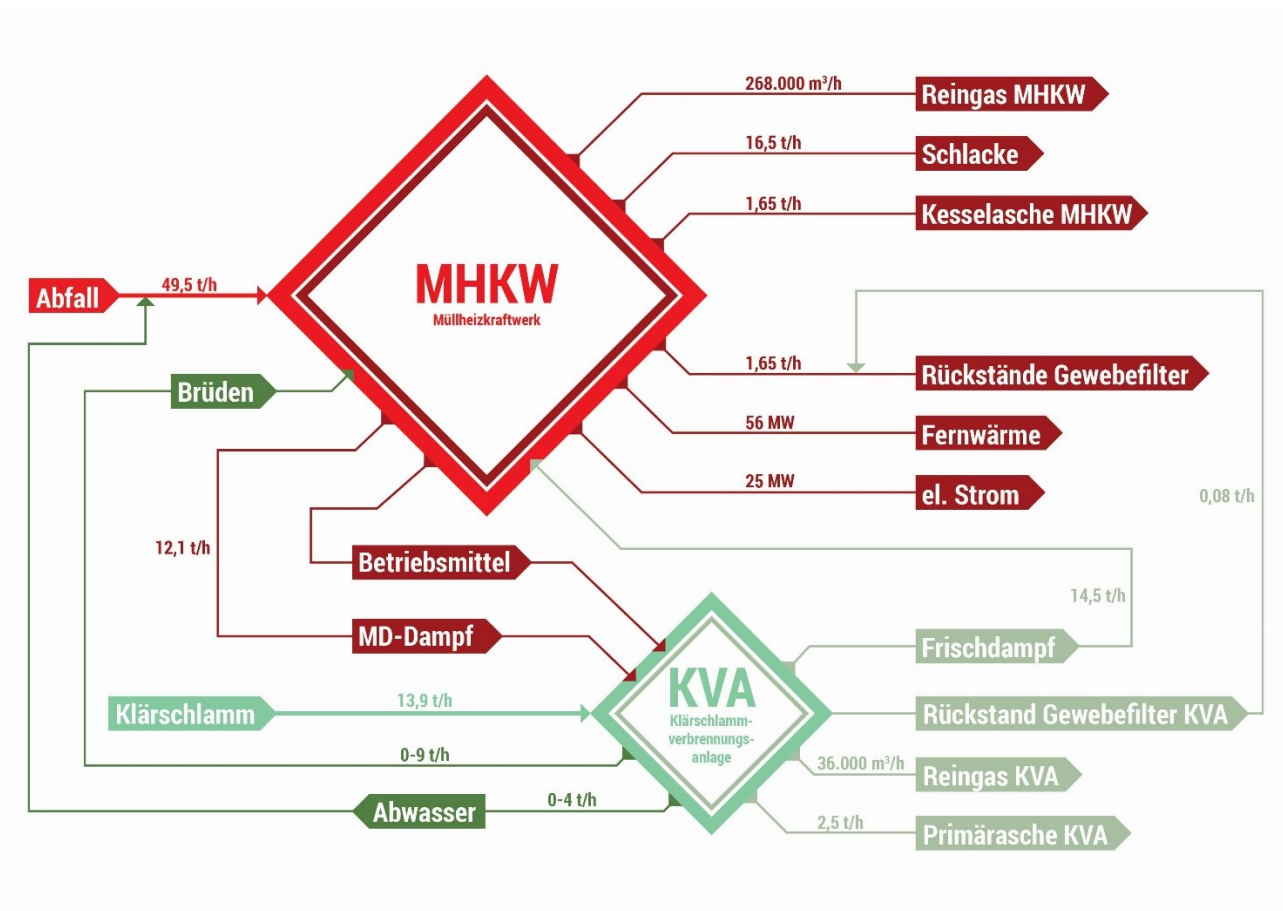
268.000 m³/h
Reingas MHKW
16,5 t/h
Schlacke
1,65 t/h
Kesselasche MHKW
Abfall
49,5 t/h
MHKW
Müllheizkraftwerk
1,65 t/h
Rückstände Gewebefilter
Brüden
56 MW
Fernwärme
25 MW
el. Strom
0,08 t/h
12,1 t/h
Betriebsmittel
14,5 t/h
MD-Dampf
Frischdampf
KVA
Klärschlammverbrennungsanlage
Klärschlamm
13,9 t/h
Rückstand Gewebefilter KVA
0-9 t/h
36.000 m³/h
Reingas KVA
Abwasser
0-4 t/h
2,5 t/h
Primärasche KVA